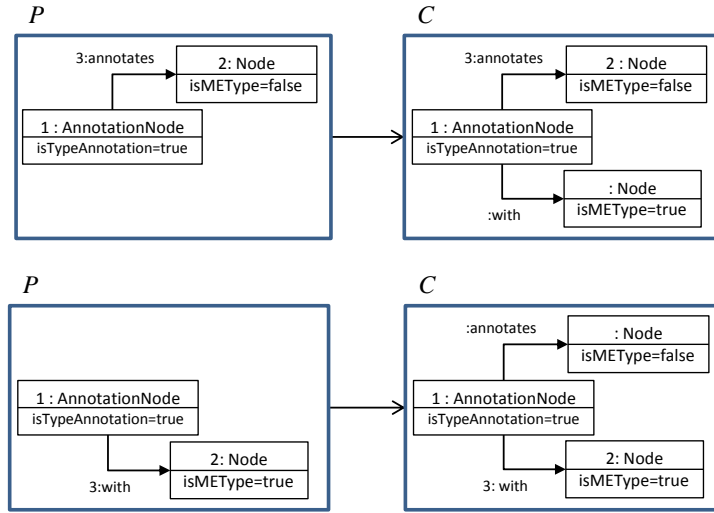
P

3:annotates

2: Node
isMEType=false

1 : AnnotationNode
isTypeAnnotation=true

C

3:annotates

2 : Node
isMEType=false

1 : AnnotationNode
isTypeAnnotation=true

: Node
isMEType=true

:with

P

1 : AnnotationNode
isTypeAnnotation=true

2: Node
isMEType=true

3:with

C

:annotates

: Node
isMEType=false

1 : AnnotationNode
isTypeAnnotation=true

2: Node
isMEType=true

3: with